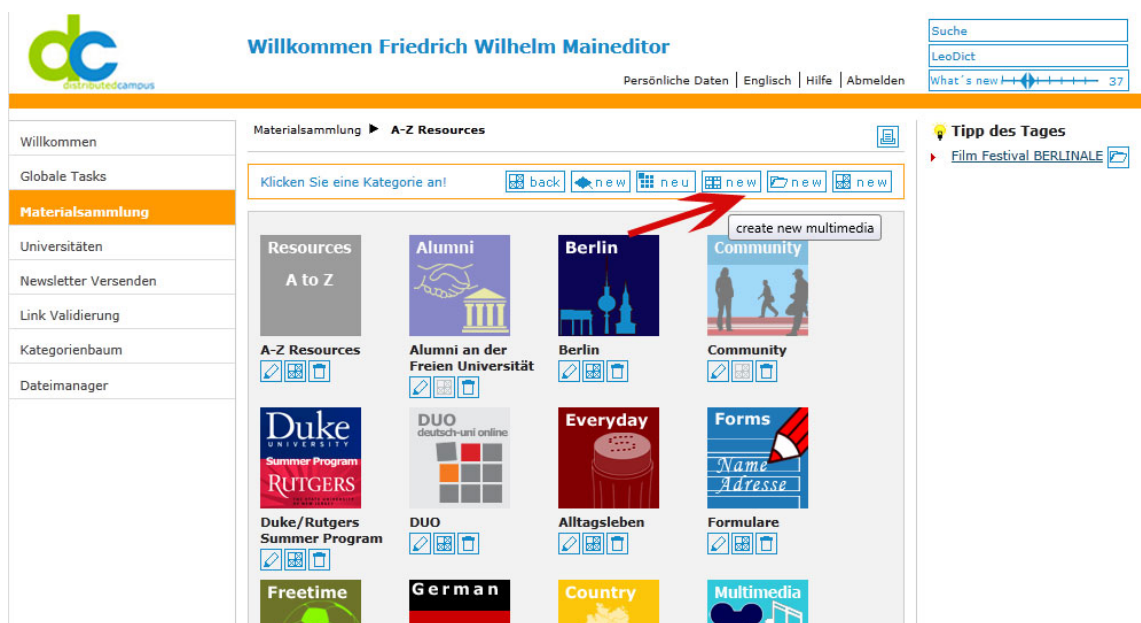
dc
distributedcampus

Willkommen Friedrich Wilhelm Maineditor

Persönliche Daten | Englisch | Hilfe | Abmelden

Suche
LeoDict
What´s new 37

Willkommen
Globale Tasks
Materialsammlung
Universitäten
Newsletter Versenden
Link Validierung
Kategorienbaum
Dateimanager

Materialsammlung ▶ A-Z Resources

Klicken Sie eine Kategorie an!
back new neu new new new

create new multimedia

Resources A to Z
A-Z Resources

Alumni
Alumni an der Freien Universität

Berlin
Berlin

Community
Community

Duke UNIVERSITY Summer Program RUTGERS
Duke/Rutgers Summer Program

DUO deutsch-uni online
DUO

Everyday
Alltagsleben

Forms
Name Adresse
Formulare

Freetime

German

Country

Multimedia

Tipp des Tages
Film Festival BERLINALE